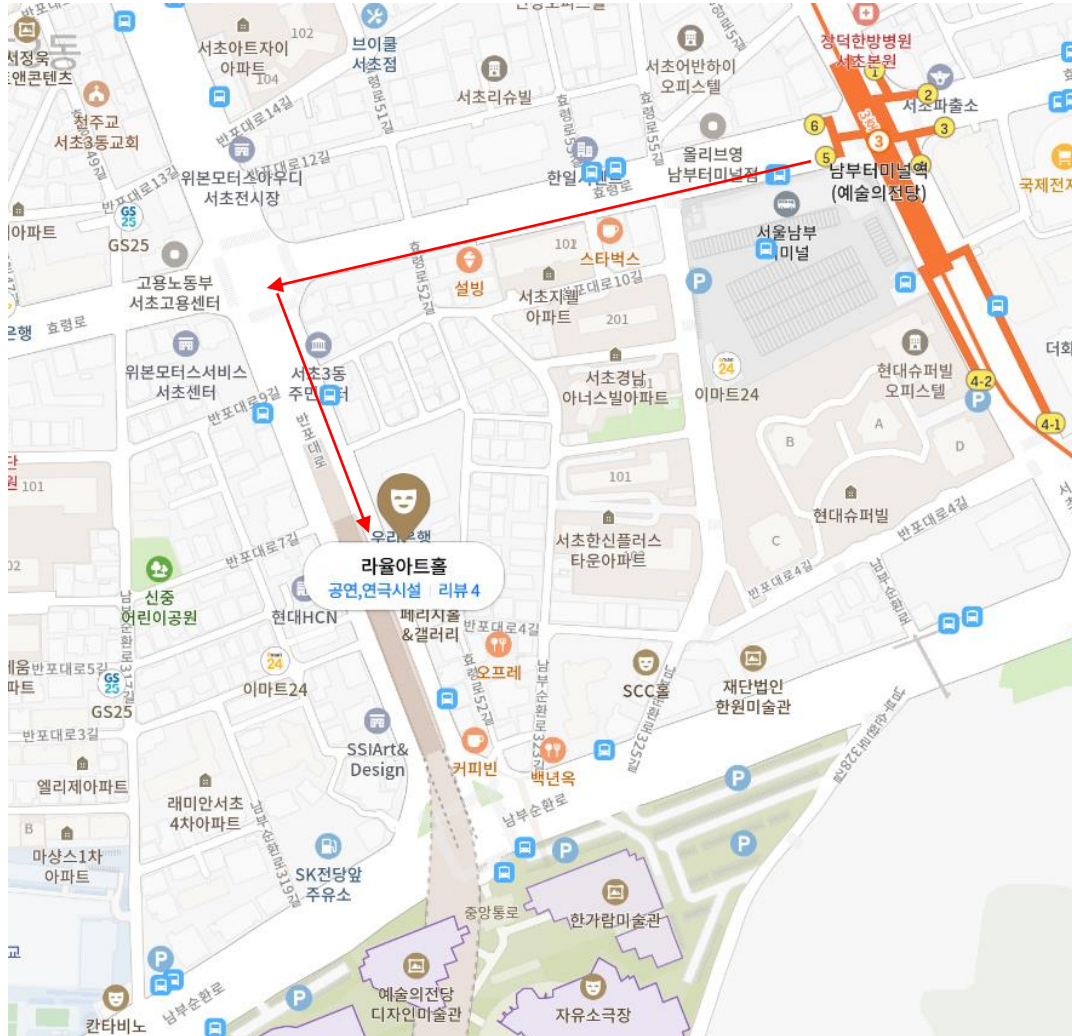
서정욱
앤콘텐츠
서초아트자이
아파트
102
브이쿨
서초점
서초리슈빌
서초어반하이
오피스텔
장덕한방병원
서초본원
서초파출소
천주교
서초3동교회
반포대로14길
반포대로12길
위본모터스아우디
서초전시장
반포대로13길
한일
효령로
올리브영
남부터미널점
남부터미널역
(예술의전당)
국제전자
GS25
이파트
고용노동부
서초고용센터
효령로
설빙
102
스타벅스
서울남부
터미널
서초지웰
아파트
반포대로10길
201
위본모터스서비스
서초센터
서초3동
주민센터
반포대로9길
반포대로
서초경남
아너스빌아파트
이마트24
현대슈퍼빌
오피스텔
더화
B
A
D
101
101
현대슈퍼빌
C
반포대로4길
서초한신플러스
타운아파트
반포대로7길
우리은행
라율아트홀
공연,연극시설 | 리뷰 4
신중
어린이공원
현대HCN
페리지홀
&갤러리
반포대로4길
오프레
SCC홀
재단법인
한원미술관
반포대로5길
이마트24
GS25
반포대로3길
엘리제아파트
SSIArt&
Design
커피빈
백년옥
래미안서초
4차아파트
남부순환로
마샹스1차
아파트
SK전당앞
주유소
중앙통로
한가람미술관
예술의전당
디자인미술관
자유소극장
칸타비노
남부순환로